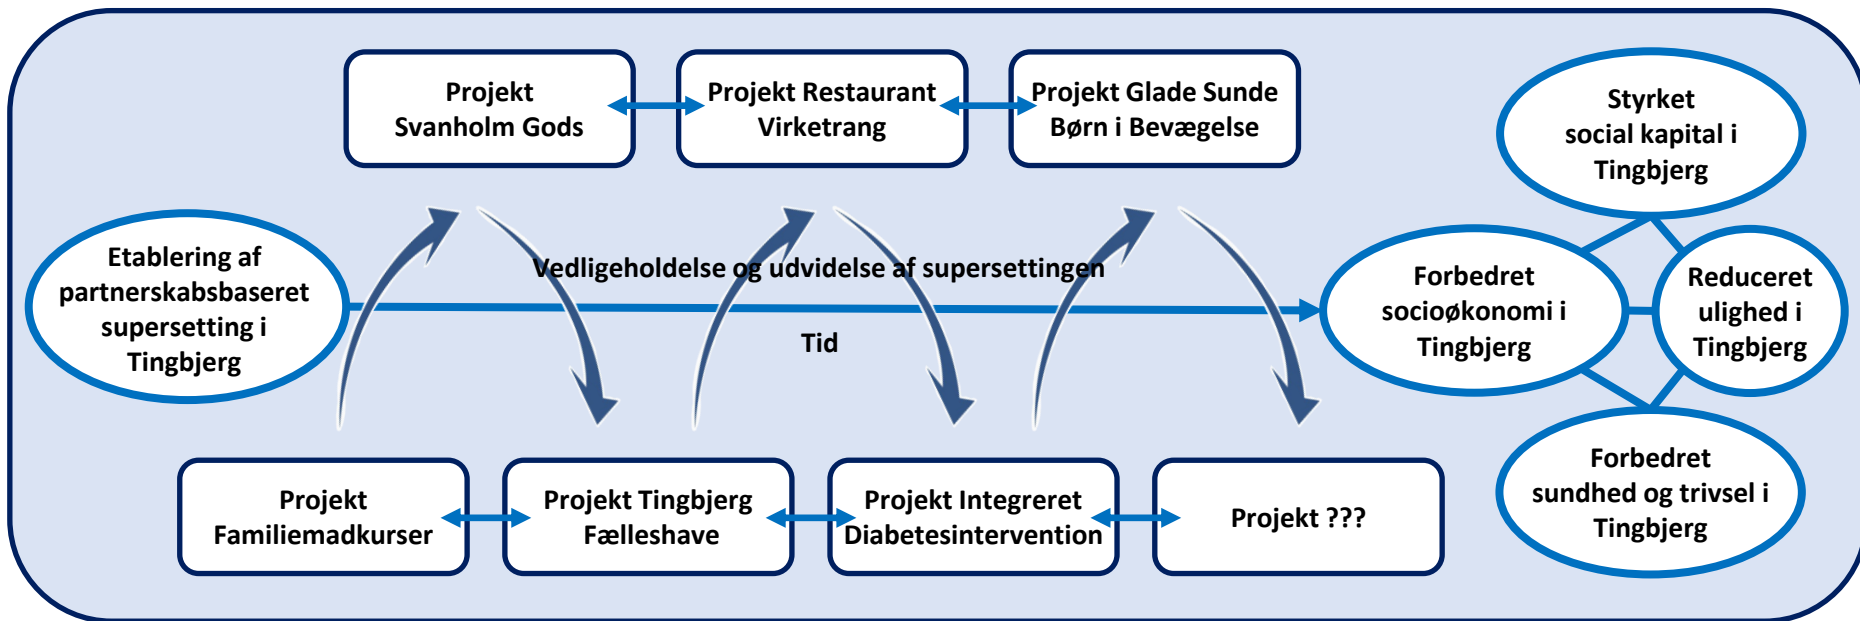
Projekt Svanholm Gods

Projekt Restaurant Virketrang

Projekt Glade Sunde Børn i Bevægelse

Styrket social kapital i Tingbjerg

Etablering af partnerskabsbaseret supersetting i Tingbjerg

Vedligeholdelse og udvidelse af supersettingen

Tid

Forbedret socioøkonomi i Tingbjerg

Reduceret ulighed i Tingbjerg

Forbedret sundhed og trivsel i Tingbjerg

Projekt Familiemadkurser

Projekt Tingbjerg Fælleshave

Projekt Integreret Diabetesintervention

Projekt ???